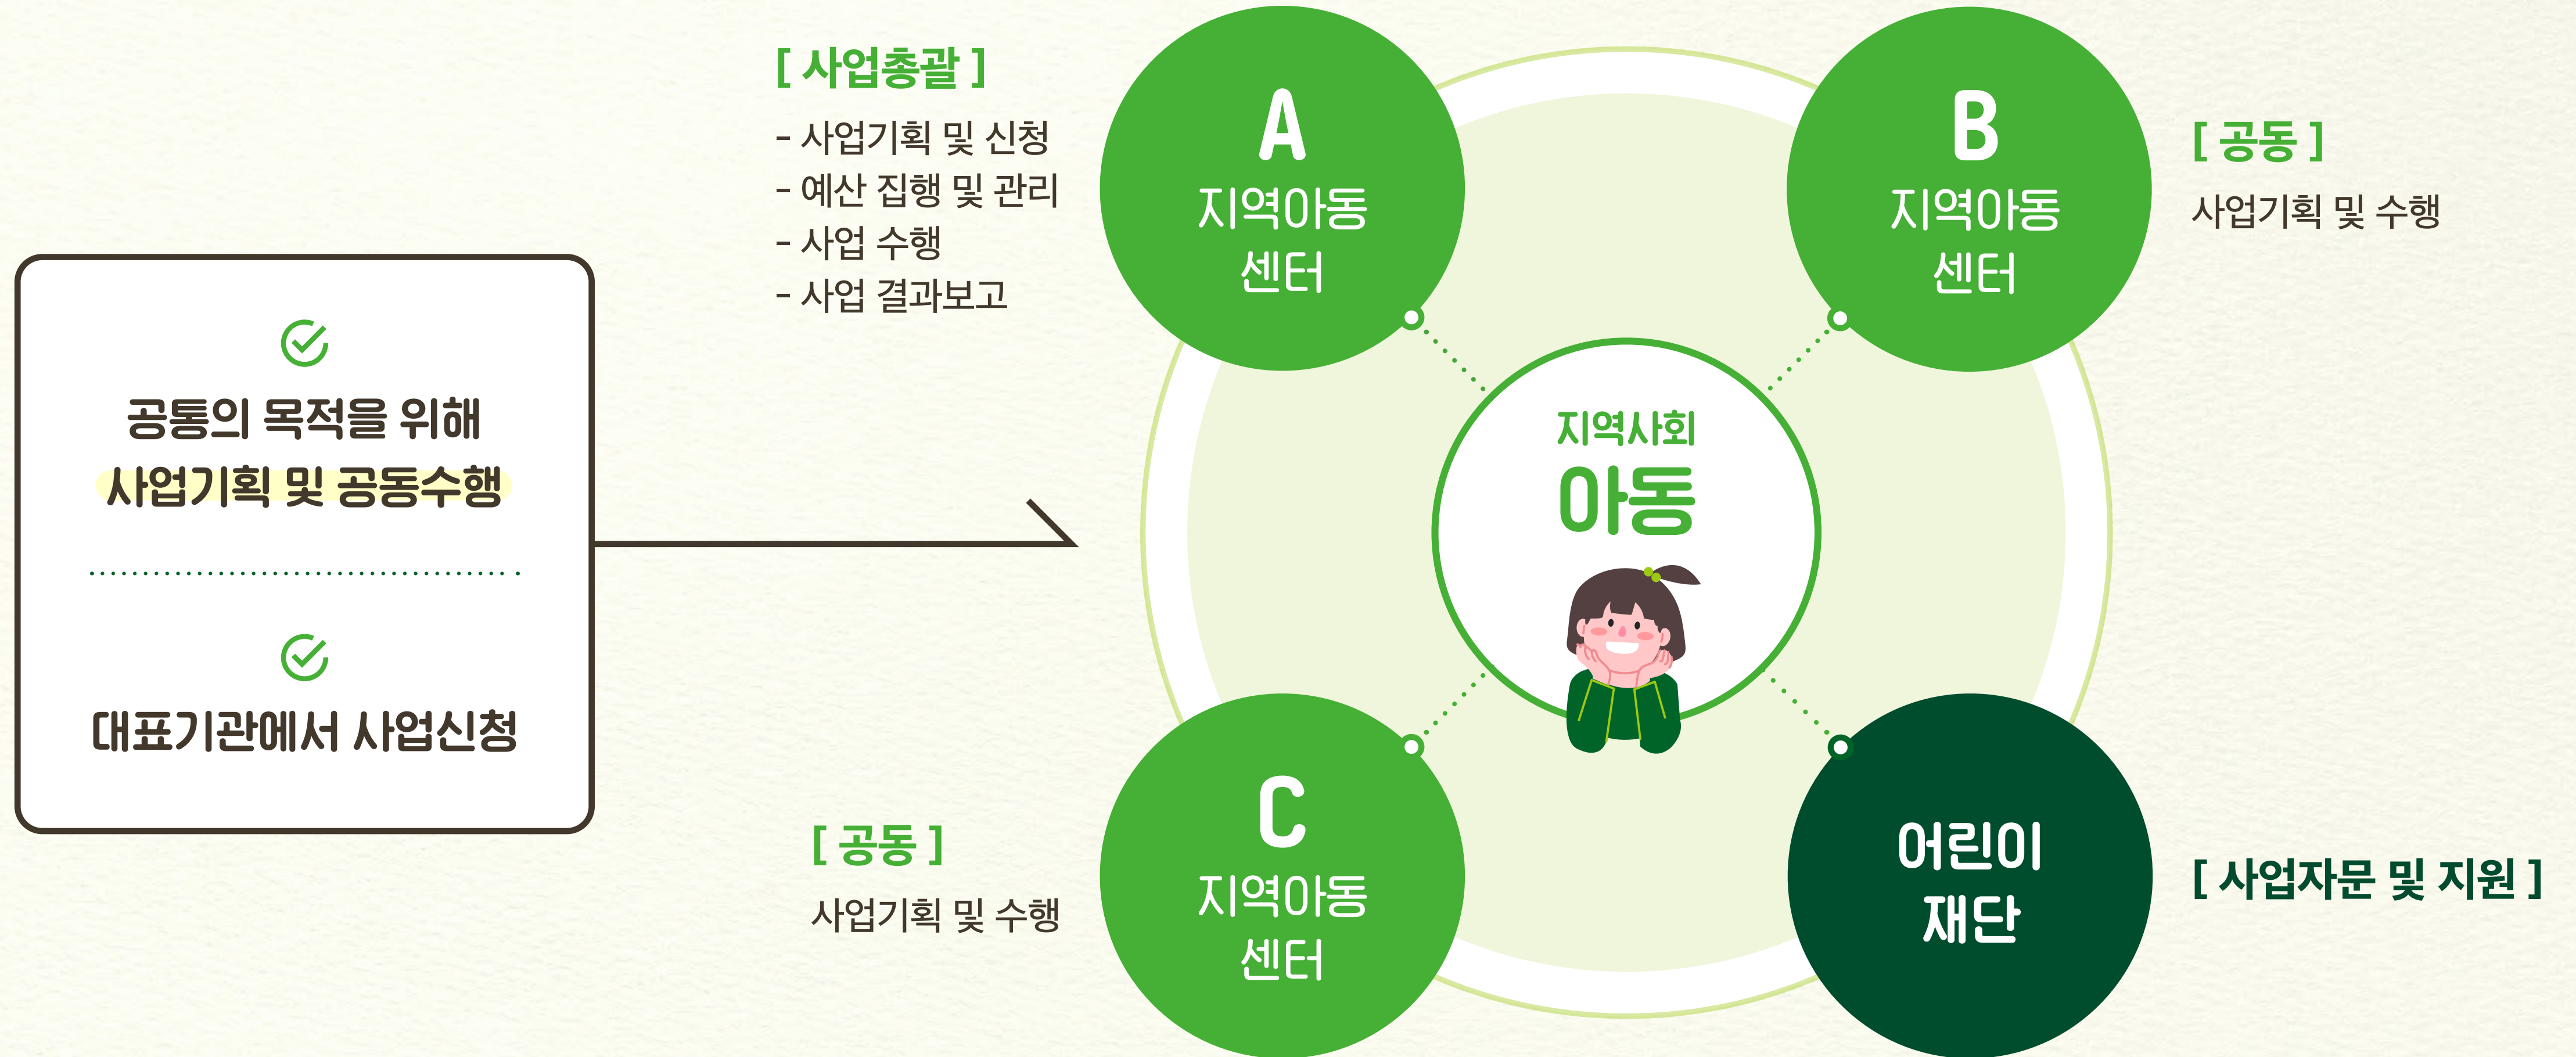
공통의 목적을 위해
사업기획 및 공동수행

대표기관에서 사업신청

[ 사업총괄 ]
- 사업기획 및 신청
- 예산 집행 및 관리
- 사업 수행
- 사업 결과보고

A
지역아동
센터

B
지역아동
센터

[ 공동 ]
사업기획 및 수행

지역사회
아동

[ 공동 ]
사업기획 및 수행

C
지역아동
센터

어린이
재단

[ 사업자문 및 지원 ]